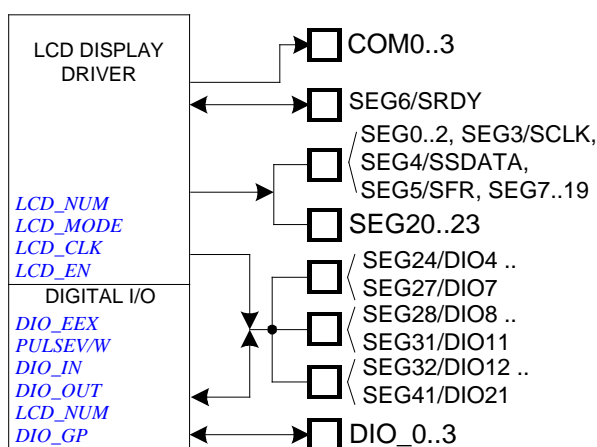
LCD DISPLAY DRIVER

LCD_NUM
LCD_MODE
LCD_CLK
LCD_EN

DIGITAL I/O

DIO_EEX
PULSEV/W
DIO_IN
DIO_OUT
LCD_NUM
DIO_GP

COM0..3

SEG6/SRDY

SEG0..2, SEG3/SCLK,
SEG4/SSDATA,
SEG5/SFR, SEG7..19

SEG20..23

SEG24/DIO4 ..
SEG27/DIO7

SEG28/DIO8 ..
SEG31/DIO11

SEG32/DIO12 ..
SEG41/DIO21

DIO_0..3